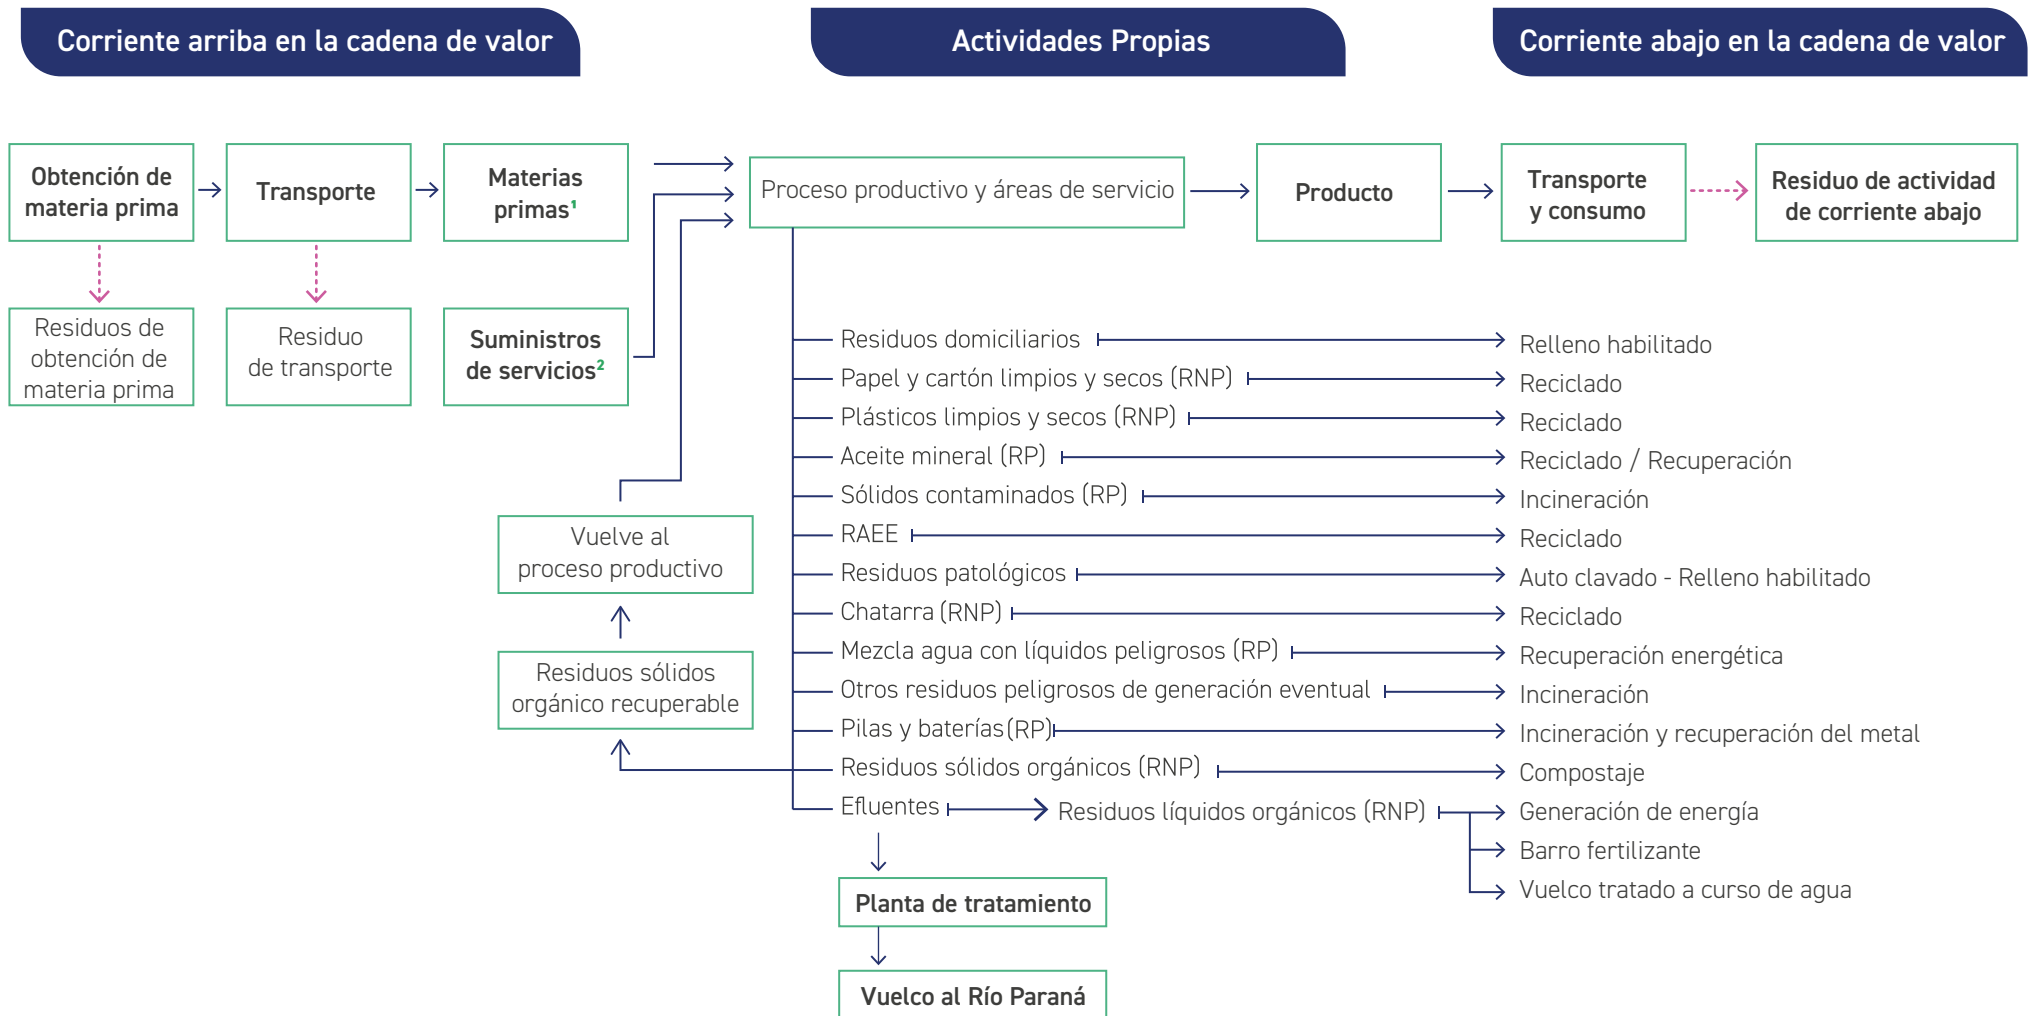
Corriente arriba en la cadena de valor

Actividades Propias

Corriente abajo en la cadena de valor

Obtención de materia prima

Transporte

Materias primas$^1$

Proceso productivo y áreas de servicio

Producto

Transporte y consumo

Residuo de actividad de corriente abajo

Residuos de obtención de materia prima

Residuo de transporte

Suministros de servicios$^2$

Residuos domiciliarios → Relleno habilitado
Papel y cartón limpios y secos (RNP) → Reciclado
Plásticos limpios y secos (RNP) → Reciclado
Aceite mineral (RP) → Reciclado / Recuperación
Sólidos contaminados (RP) → Incineración
RAEE → Reciclado
Residuos patológicos → Auto clavado - Relleno habilitado
Chatarra (RNP) → Reciclado
Mezcla agua con líquidos peligrosos (RP) → Recuperación energética
Otros residuos peligrosos de generación eventual → Incineración
Pilas y baterías(RP) → Incineración y recuperación del metal
Residuos sólidos orgánicos (RNP) → Compostaje
Efluentes → Residuos líquidos orgánicos (RNP) → Generación de energía
Barro fertilizante
Vuelco tratado a curso de agua

Vuelve al proceso productivo

Residuos sólidos orgánico recuperable

Planta de tratamiento

Vuelco al Río Paraná